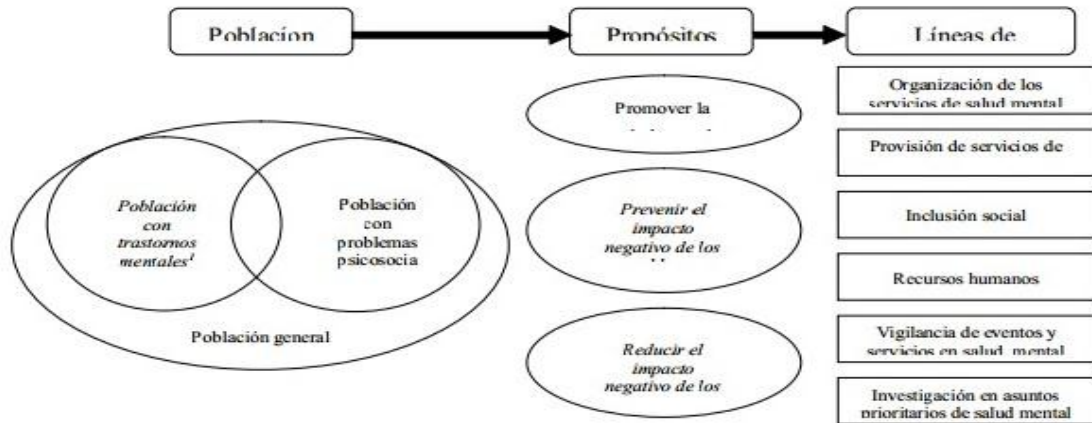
Poblacion

Propósitos

Líneas de

Organización de los servicios de salud mental

Promover la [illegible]

Provisión de servicios de

Población con trastornos mentales$^1$

Población con problemas psicosocia

Prevenir el impacto negativo de los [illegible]

Inclusión social

Recursos humanos

Población general

Vigilancia de eventos y servicios en salud mental

Reducir el impacto negativo de los

Investigación en asuntos prioritarios de salud mental